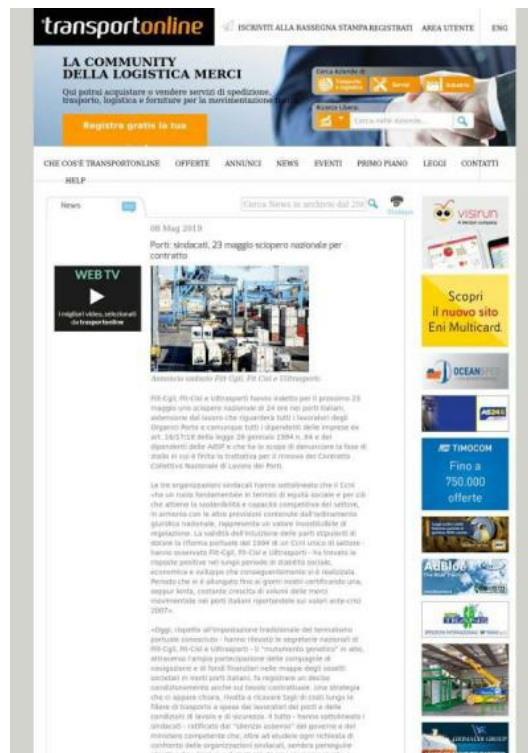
transportonline

ISCRIVITI ALLA RASSEGNA STAMPA REGISTRATI AREA UTENTE ENG

LA COMMUNITY DELLA LOGISTICA MERCI

Qui potrai acquistare o vendere servizi di spedizione, trasporto, logistica e forniture per la movimentazione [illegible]

Registra gratis la tua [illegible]

Cerca Aziende di

Ricerca Libera

Cerca nelle aziende...

CHE COS'È TRANSPORTONLINE OFFERTE ANNUNCI NEWS EVENTI PRIMO PIANO LEGGI CONTATTI HELP

News

Cerca News in archivio dal 20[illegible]

08 Mag 2019

Porti: sindacati, 23 maggio sciopero nazionale per contratto

WEB TV

I migliori video, selezionati da transportonline

Annuncio sindacale Filt Cgil, Fit Cisl e Uiltrasporti

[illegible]

Le tre organizzazioni sindacali hanno sottolineato che il Ccnl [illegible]

«Oggi, rispetto all'impostazione tradizionale del terminalismo portuale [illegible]

visirun

Scopri il nuovo sito Eni Multicard.

OCEAN

TIMOCOM

Fino a 750.000 offerte

AdBlue

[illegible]